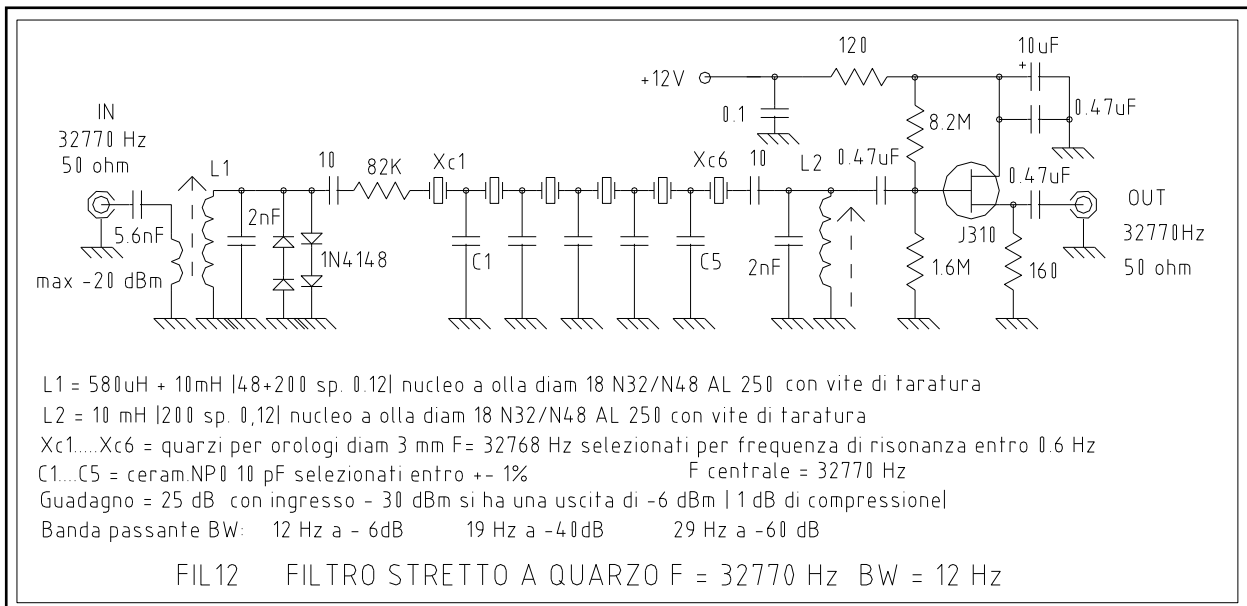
IN
32770 Hz
50 ohm

5.6nF

max -20 dBm

L1

2nF

1N4148

10

82K

Xc1

C1

C5

Xc6

10

L2

2nF

+12V

0.1

120

10uF

+

0.47uF

8.2M

0.47uF

1.6M

J310

0.47uF

160

OUT
32770Hz
50 ohm

L1 = 580uH + 10mH |48+200 sp. 0.12| nucleo a olla diam 18 N32/N48 AL 250 con vite di taratura

L2 = 10 mH |200 sp. 0,12| nucleo a olla diam 18 N32/N48 AL 250 con vite di taratura

Xc1.....Xc6 = quarzi per orologi diam 3 mm F= 32768 Hz selezionati per frequenza di risonanza entro 0.6 Hz

C1....C5 = ceram.NP0 10 pF selezionati entro +- 1%      F centrale = 32770 Hz

Guadagno = 25 dB con ingresso - 30 dBm si ha una uscita di -6 dBm | 1 dB di compressione|

Banda passante BW: 12 Hz a - 6dB   19 Hz a -40dB   29 Hz a -60 dB

FIL12   FILTRO STRETTO A QUARZO F = 32770 Hz BW = 12 Hz